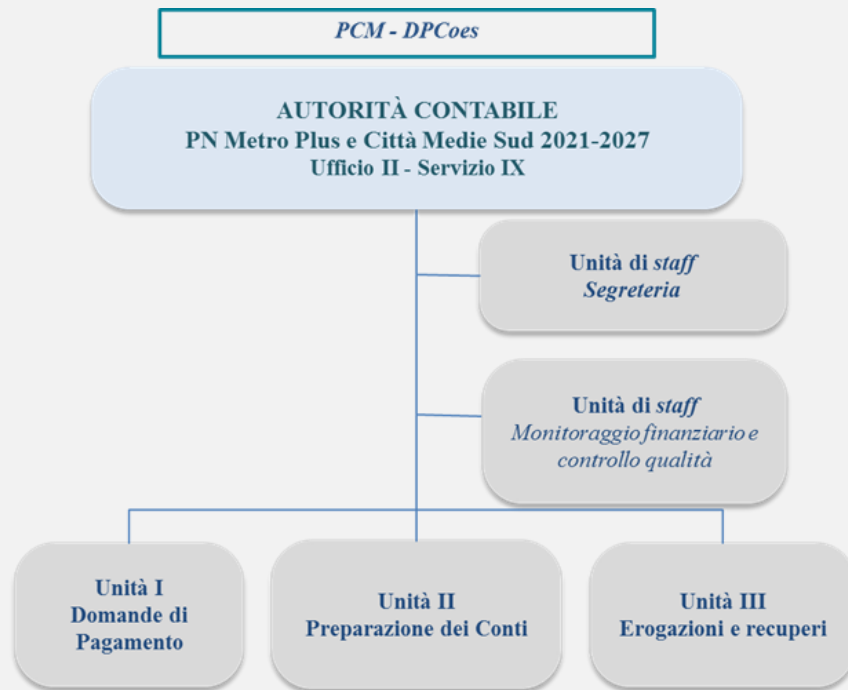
PCM - DPCoes

AUTORITÀ CONTABILE
PN Metro Plus e Città Medie Sud 2021-2027
Ufficio II - Servizio IX

Unità di staff
Segreteria

Unità di staff
Monitoraggio finanziario e controllo qualità

Unità I
Domande di Pagamento

Unità II
Preparazione dei Conti

Unità III
Erogazioni e recuperi